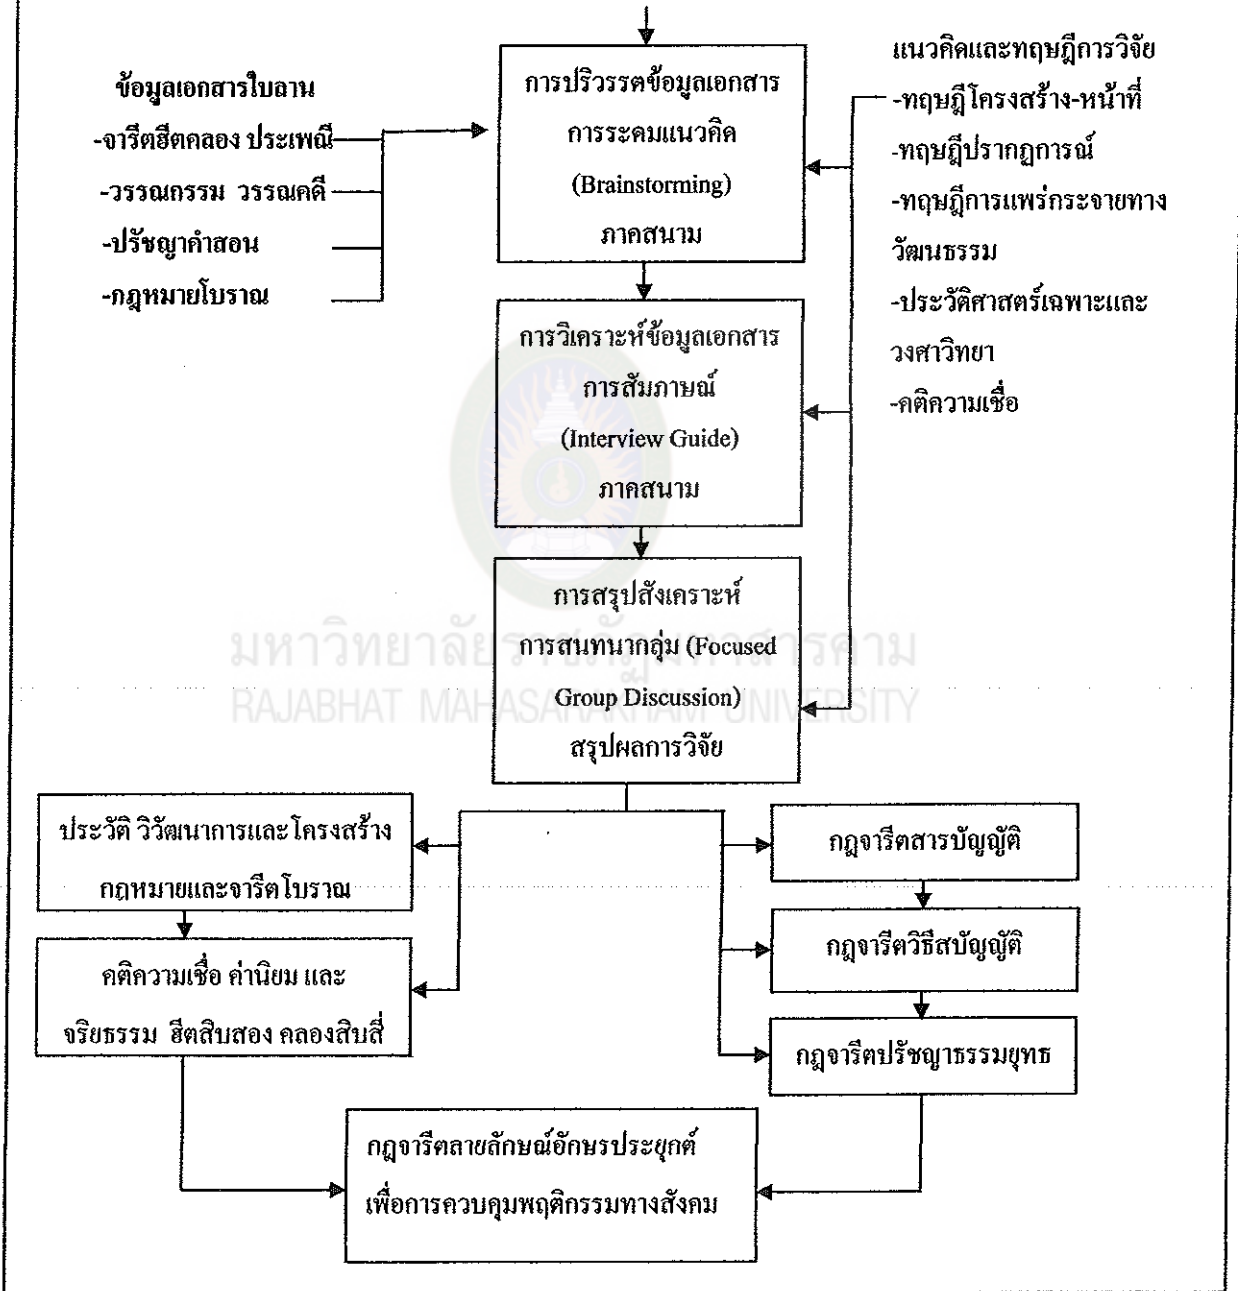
ข้อมูลเอกสารใบลาน
-จารีตฮีตคลอง ประเพณี
-วรรณกรรม วรรณคดี
-ปรัชญาคำสอน
-กฎหมายโบราณ

การปริวรรตข้อมูลเอกสาร
การระดมแนวคิด
(Brainstorming)
ภาคสนาม

แนวคิดและทฤษฎีการวิจัย
-ทฤษฎีโครงสร้าง-หน้าที่
-ทฤษฎีปรากฏการณ์
-ทฤษฎีการแพร่กระจายทางวัฒนธรรม
-ประวัติศาสตร์เฉพาะและวงศาวิทยา
-คติความเชื่อ

การวิเคราะห์ข้อมูลเอกสาร
การสัมภาษณ์
(Interview Guide)
ภาคสนาม

การสรุปสังเคราะห์
การสนทนากลุ่ม (Focused Group Discussion)
สรุปผลการวิจัย

มหาวิทยาลัยราชภัฏมหาสารคาม
RAJABHAT MAHASARAKHAM UNIVERSITY

ประวัติ วิวัฒนาการและโครงสร้าง กฎหมายและจารีตโบราณ

คติความเชื่อ ค่านิยม และ จริยธรรม ฮีตสิบสอง คลองสิบสี่

กฎจารีตสารบัญญัติ

กฎจารีตวิธีสบัญญัติ

กฎจารีตปรัชญาธรรมยุทธ

กฎจารีตลายลักษณ์อักษรประยุกต์
เพื่อการควบคุมพฤติกรรมทางสังคม